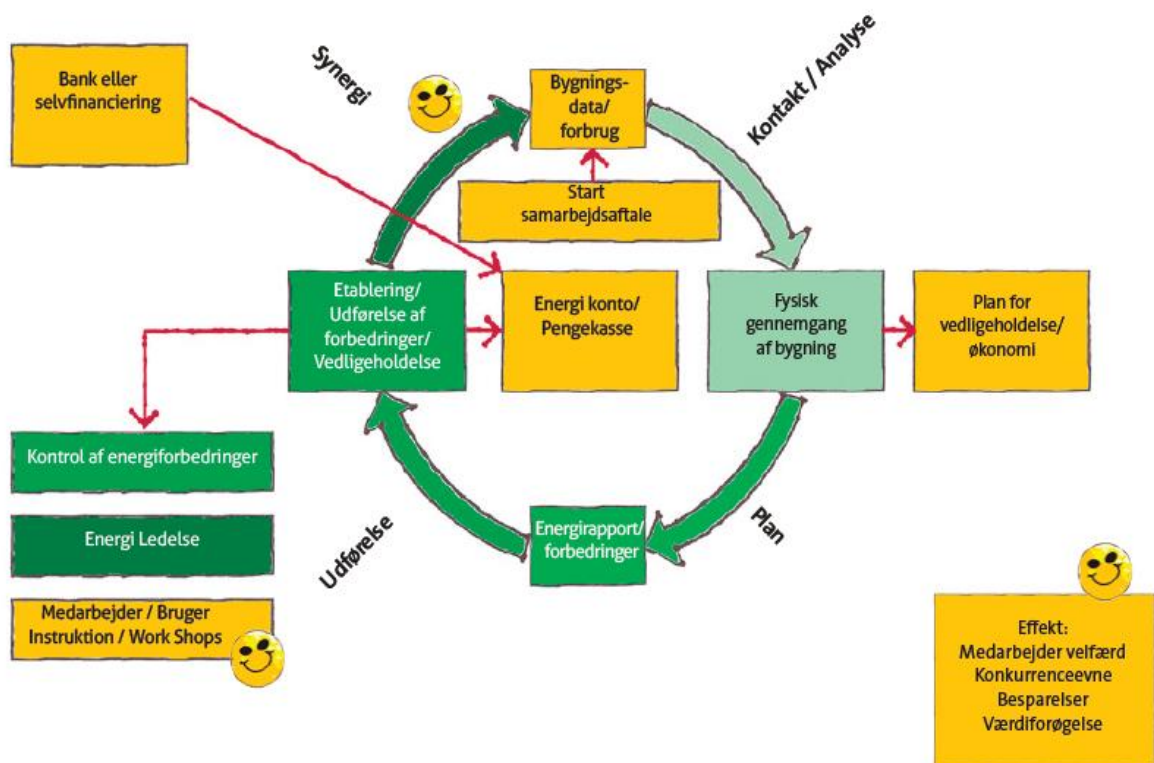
Bank eller selvfinanciering

Synergi

Bygnings-data/ forbrug

Kontakt / Analyse

Start samarbejdsaftale

Etablering/ Udførelse af forbedringer/ Vedligeholdelse

Energi konto/ Pengekasse

Fysisk gennemgang af bygning

Plan for vedligeholdelse/ økonomi

Kontrol af energiforbedringer

Energi Ledelse

Medarbejder / Bruger Instruktion / Work Shops

Udførelse

Energirapport/ forbedringer

Plan

Effekt:
Medarbejder velfærd
Konkurrenceevne
Besparelser
Værdiforøgelse